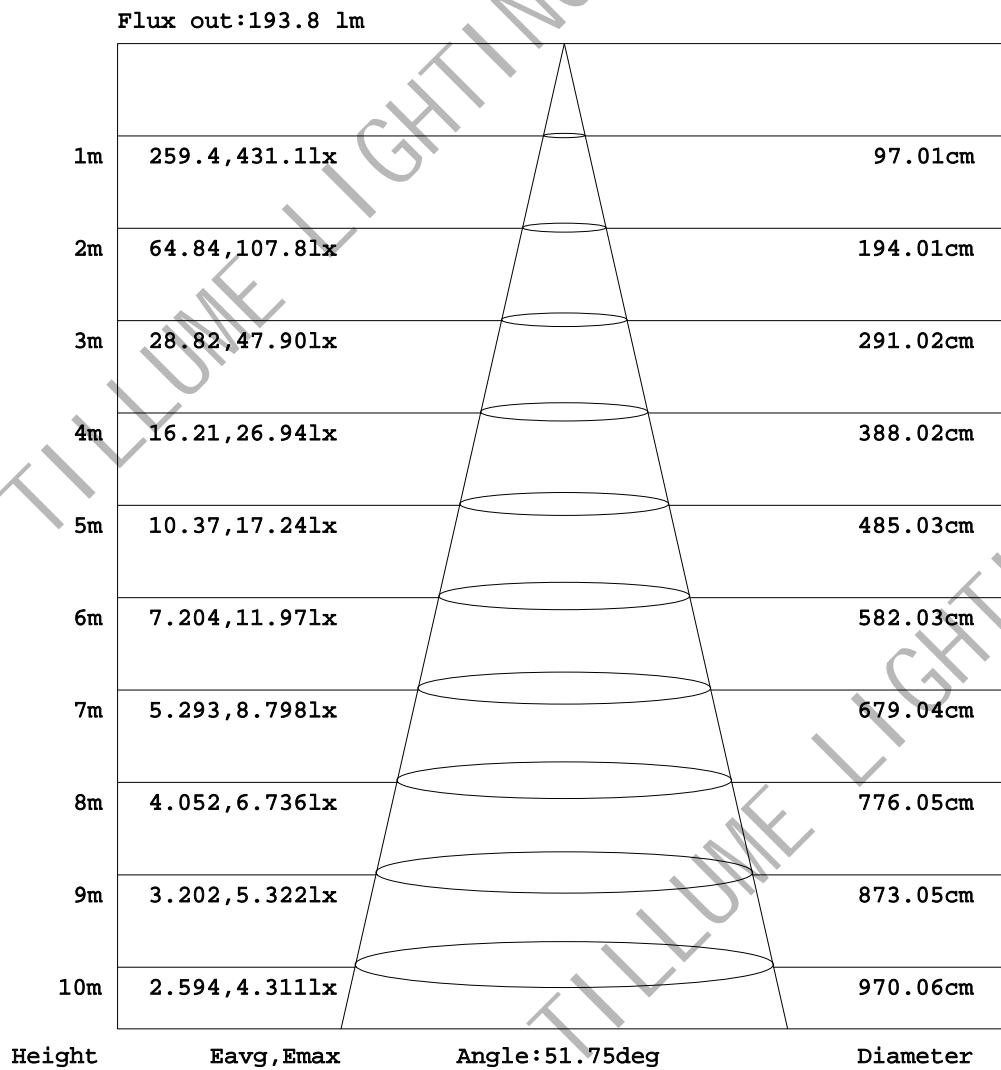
Flux out:193.8 lm

| Height | Eavg,Emax | Diameter |
|---|---|---|
| 1m | 259.4,431.1lx | 97.01cm |
| 2m | 64.84,107.8lx | 194.01cm |
| 3m | 28.82,47.90lx | 291.02cm |
| 4m | 16.21,26.94lx | 388.02cm |
| 5m | 10.37,17.24lx | 485.03cm |
| 6m | 7.204,11.97lx | 582.03cm |
| 7m | 5.293,8.798lx | 679.04cm |
| 8m | 4.052,6.736lx | 776.05cm |
| 9m | 3.202,5.322lx | 873.05cm |
| 10m | 2.594,4.311lx | 970.06cm |

Angle:51.75deg

TI LLUME LIGHTING
TI LLUME LIGHT